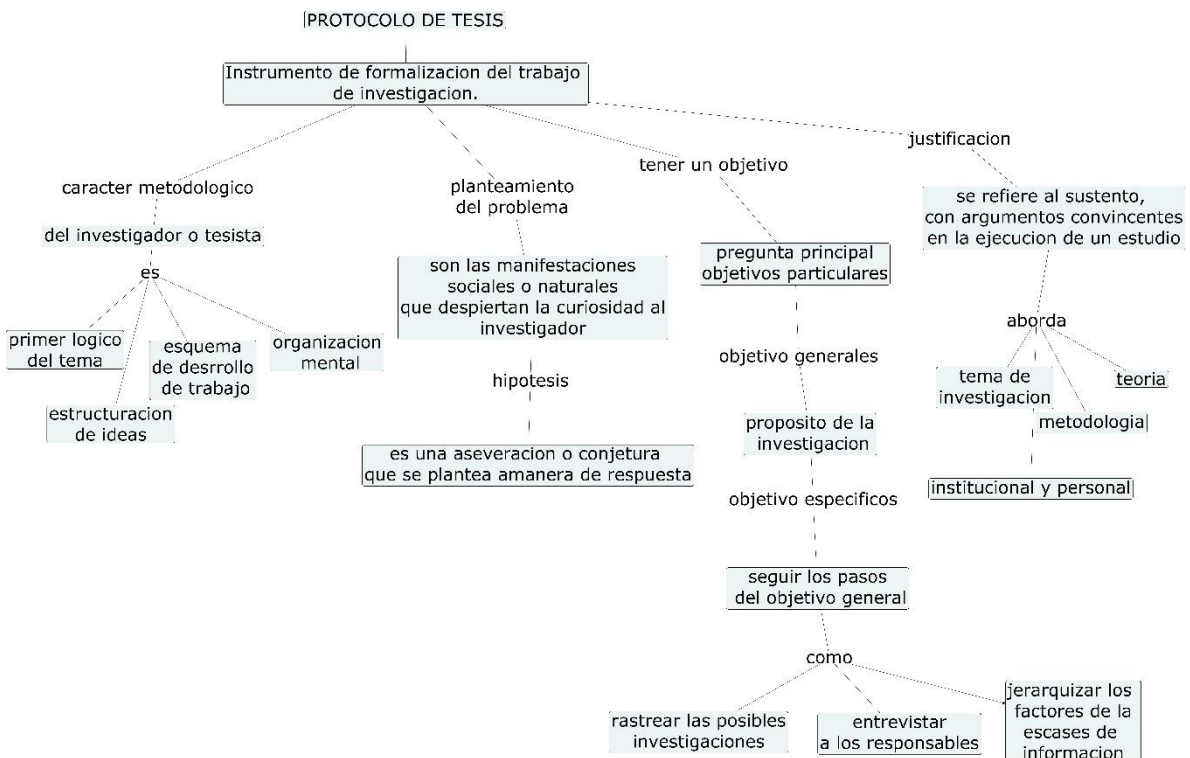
PROTOCOLO DE TESIS

Instrumento de formalizacion del trabajo de investigacion.

caracter metodologico

del investigador o tesista

es

primer logico del tema

esquema de desrrollo de trabajo

organizacion mental

estructuracion de ideas

planteamiento del problema

son las manifestaciones sociales o naturales que despiertan la curiosidad al investigador

hipotesis

es una aseveracion o conjetura que se plantea amanera de respuesta

tener un objetivo

pregunta principal objetivos particulares

objetivo generales

proposito de la investigacion

objetivo especificos

seguir los pasos del objetivo general

como

rastrear las posibles investigaciones

entrevistar a los responsables

jerarquizar los factores de la escases de informacion

justificacion

se refiere al sustento, con argumentos convincentes en la ejecucion de un estudio

aborda

tema de investigacion

metodologia

teoria

institucional y personal